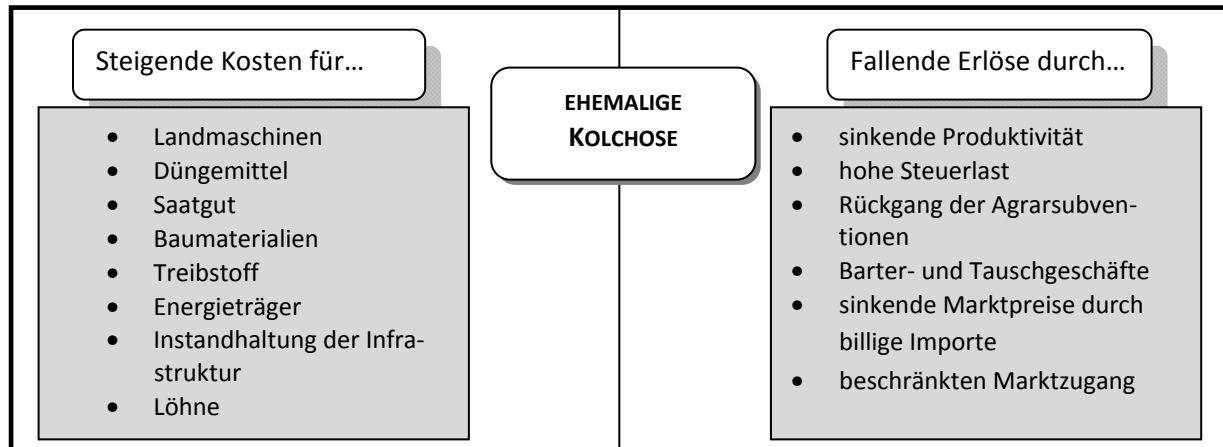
Steigende Kosten für…

- Landmaschinen
- Düngemittel
- Saatgut
- Baumaterialien
- Treibstoff
- Energieträger
- Instandhaltung der Infrastruktur
- Löhne

EHEMALIGE KOLCHOSE

Fallende Erlöse durch…

- sinkende Produktivität
- hohe Steuerlast
- Rückgang der Agrarsubventionen
- Barter- und Tauschgeschäfte
- sinkende Marktpreise durch billige Importe
- beschränkten Marktzugang